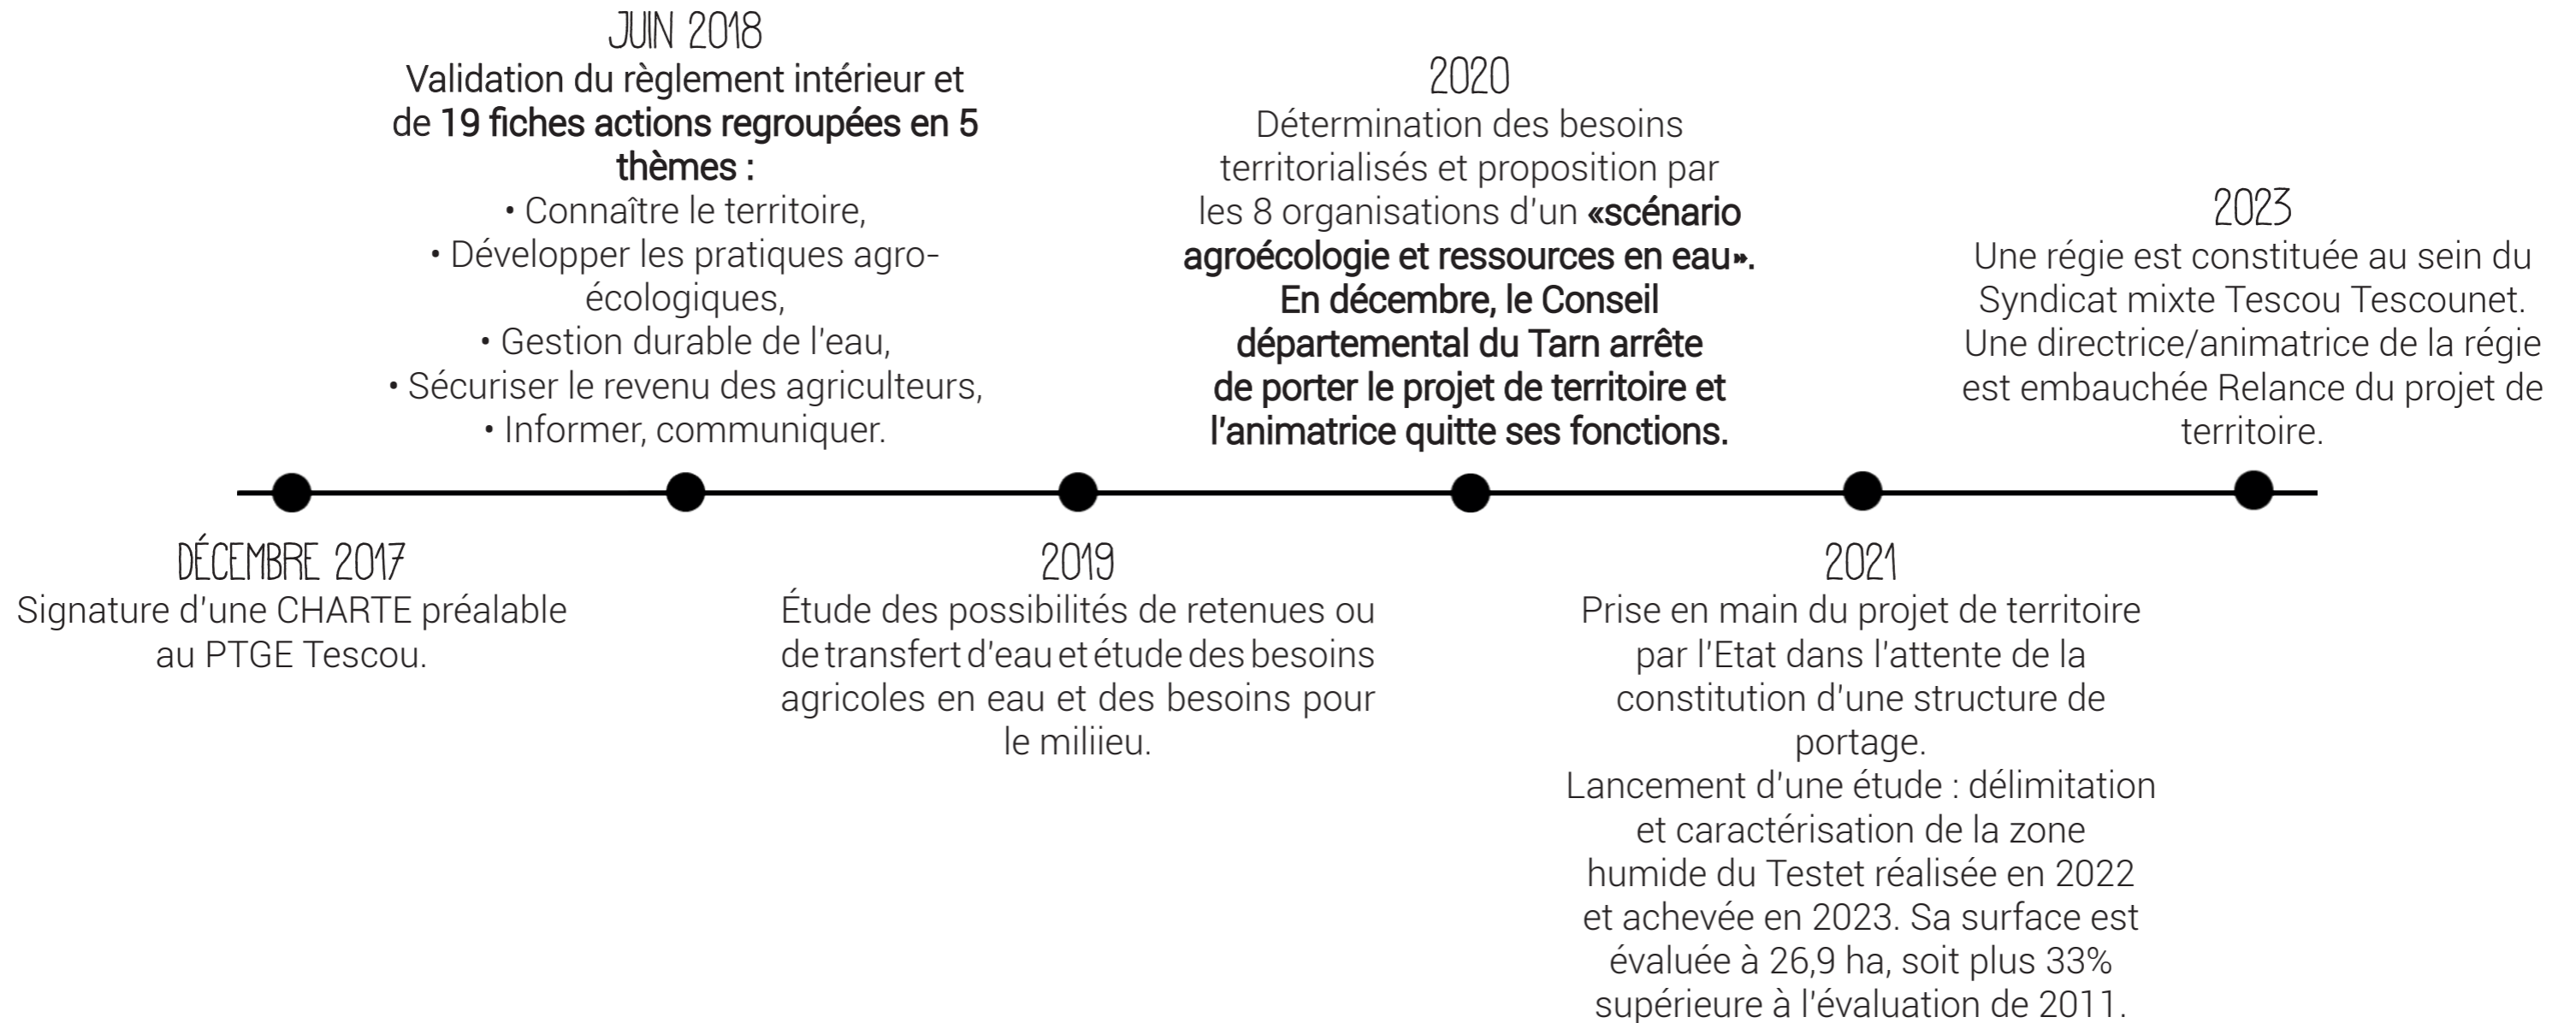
JUIN 2018
Validation du règlement intérieur et de 19 fiches actions regroupées en 5 thèmes :
• Connaître le territoire,
• Développer les pratiques agro-écologiques,
• Gestion durable de l'eau,
• Sécuriser le revenu des agriculteurs,
• Informer, communiquer.

2020
Détermination des besoins territorialisés et proposition par les 8 organisations d'un «scénario agroécologie et ressources en eau».
En décembre, le Conseil départemental du Tarn arrête de porter le projet de territoire et l'animatrice quitte ses fonctions.

2023
Une régie est constituée au sein du Syndicat mixte Tescou Tescounet. Une directrice/animatrice de la régie est embauchée Relance du projet de territoire.

DÉCEMBRE 2017
Signature d'une CHARTE préalable au PTGE Tescou.

2019
Étude des possibilités de retenues ou de transfert d'eau et étude des besoins agricoles en eau et des besoins pour le miliieu.

2021
Prise en main du projet de territoire par l'Etat dans l'attente de la constitution d'une structure de portage.
Lancement d'une étude : délimitation et caractérisation de la zone humide du Testet réalisée en 2022 et achevée en 2023. Sa surface est évaluée à 26,9 ha, soit plus 33% supérieure à l'évaluation de 2011.